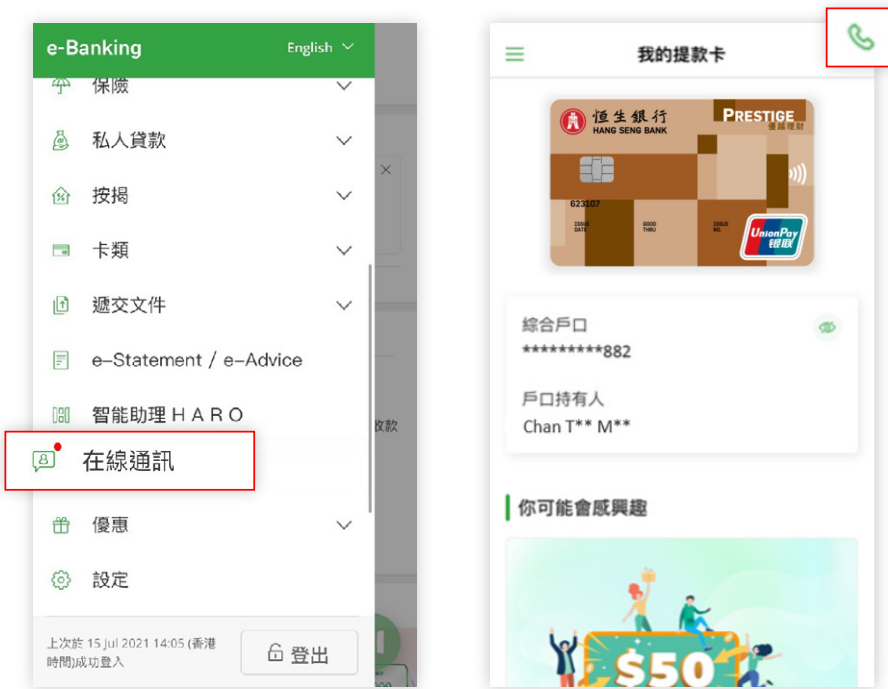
e-Banking
English

保險

私人貸款

按揭

卡類

遞交文件

e-Statement / e-Advice

智能助理 H A R O

收款

在線通訊

優惠

設定

上次於 15 Jul 2021 14:05 (香港時間)成功登入

登出

我的提款卡

恒生銀行
HANG SENG BANK
PRESTIGE
優越理財
623107
ISSUE DATE
GOOD THRU
ISSUE NO.
UnionPay
銀聯

綜合戶口
*********882

戶口持有人
Chan T** M**

你可能會感興趣

$50